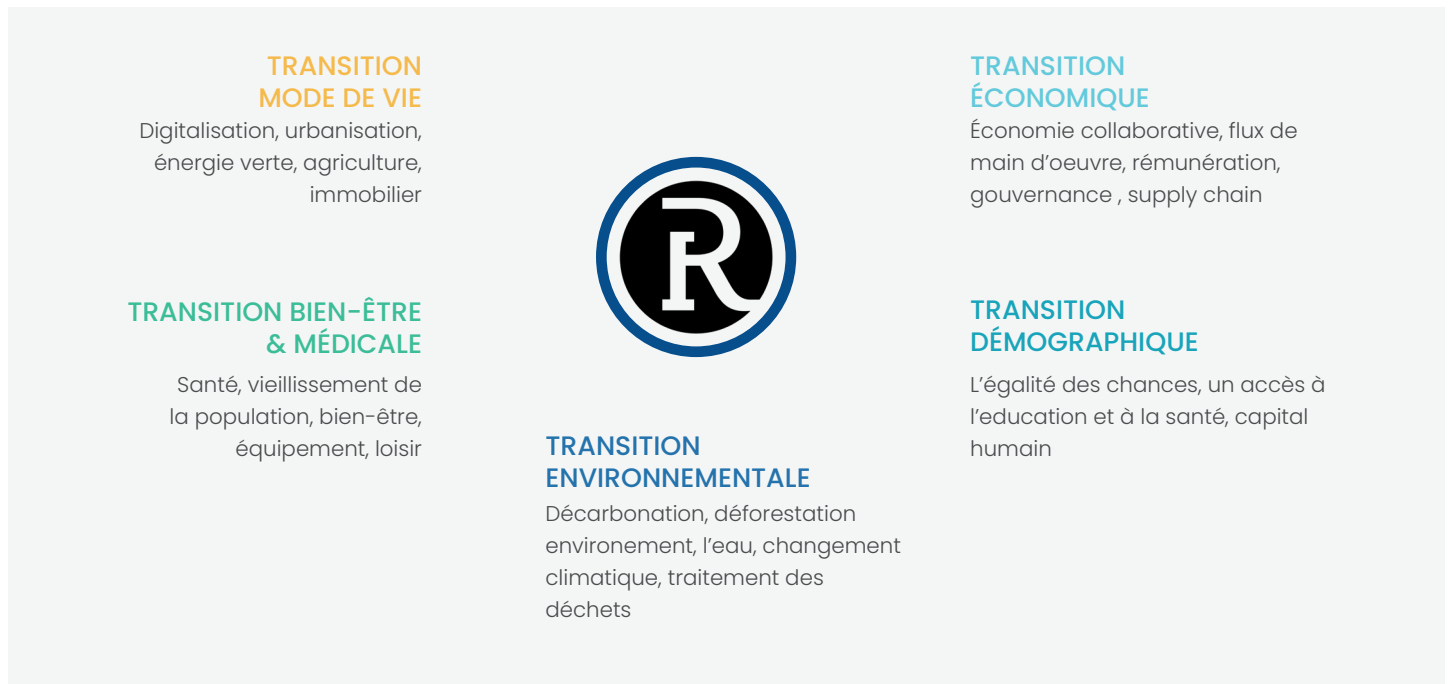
TRANSITION MODE DE VIE
Digitalisation, urbanisation, énergie verte, agriculture, immobilier

TRANSITION BIEN-ÊTRE & MÉDICALE
Santé, vieillissement de la population, bien-être, équipement, loisir

R

TRANSITION ENVIRONNEMENTALE
Décarbonation, déforestation environement, l'eau, changement climatique, traitement des déchets

TRANSITION ÉCONOMIQUE
Économie collaborative, flux de main d'oeuvre, rémunération, gouvernance , supply chain

TRANSITION DÉMOGRAPHIQUE
L'égalité des chances, un accès à l'education et à la santé, capital humain